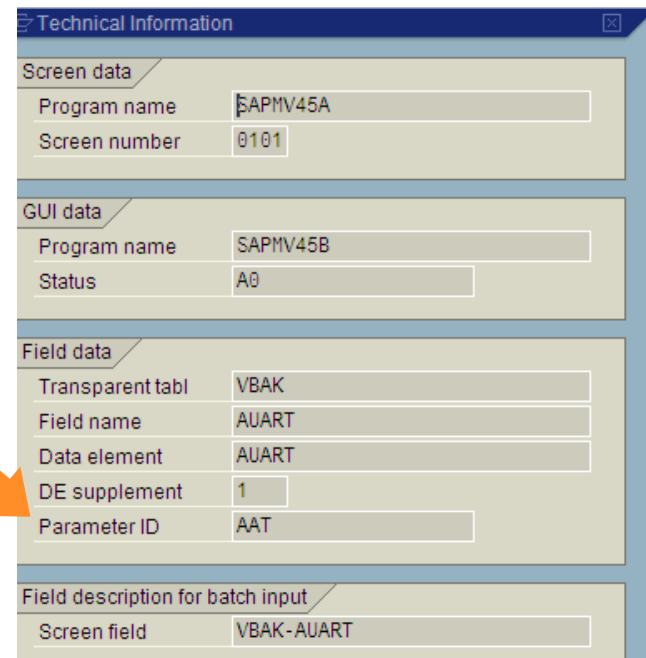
Technical Information

Screen data

Program name SAPMV45A

Screen number 0101

GUI data

Program name SAPMV45B

Status A0

Field data

Transparent tabl VBAK

Field name AUART

Data element AUART

DE supplement 1

Parameter ID AAT

Field description for batch input

Screen field VBAK-AUART